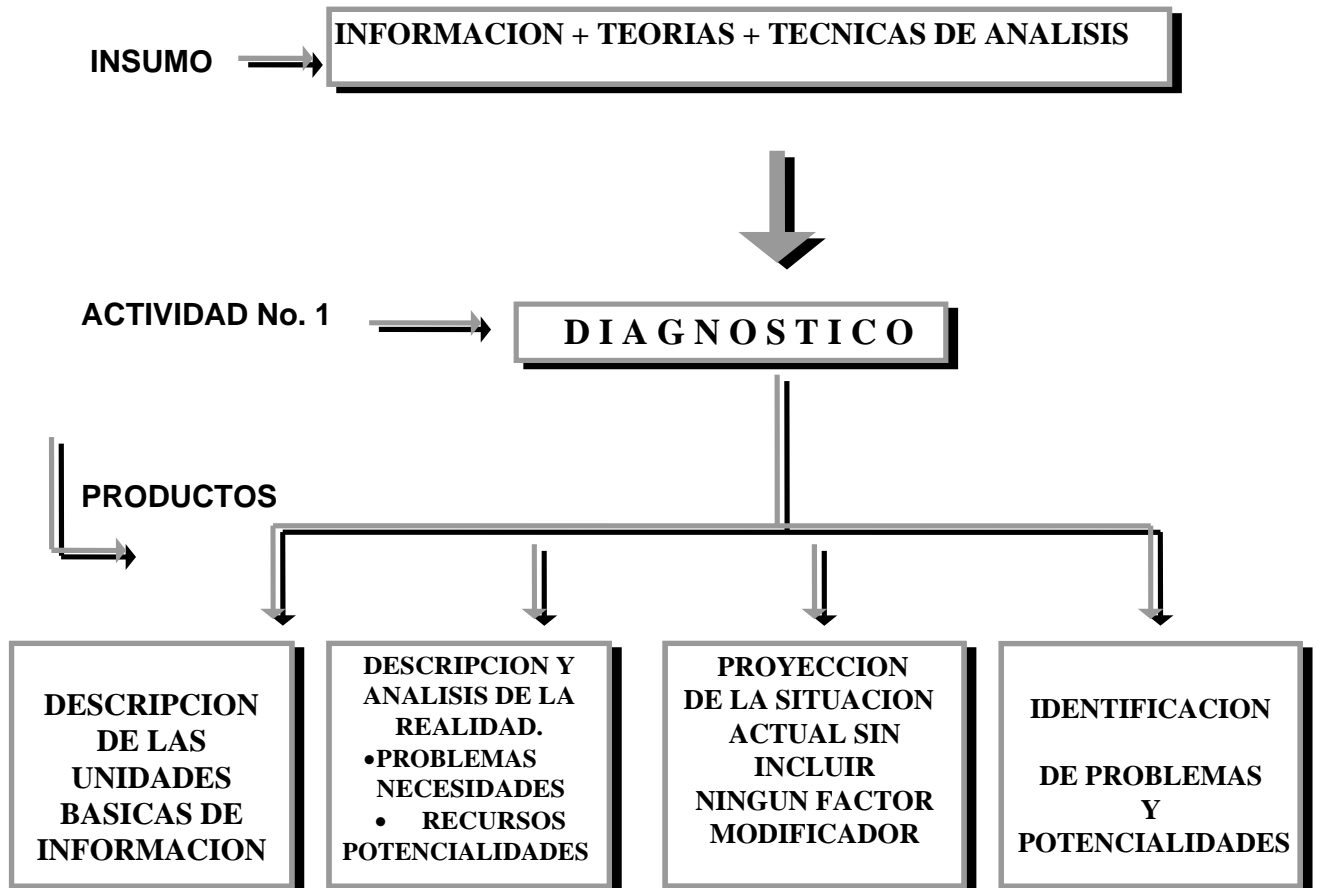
INSUMO

INFORMACION + TEORIAS + TECNICAS DE ANALISIS

ACTIVIDAD No. 1

D I A G N O S T I C O

PRODUCTOS

DESCRIPCION DE LAS UNIDADES BASICAS DE INFORMACION

DESCRIPCION Y ANALISIS DE LA REALIDAD.
• PROBLEMAS NECESIDADES
• RECURSOS POTENCIALIDADES

PROYECCION DE LA SITUACION ACTUAL SIN INCLUIR NINGUN FACTOR MODIFICADOR

IDENTIFICACION

DE PROBLEMAS Y POTENCIALIDADES